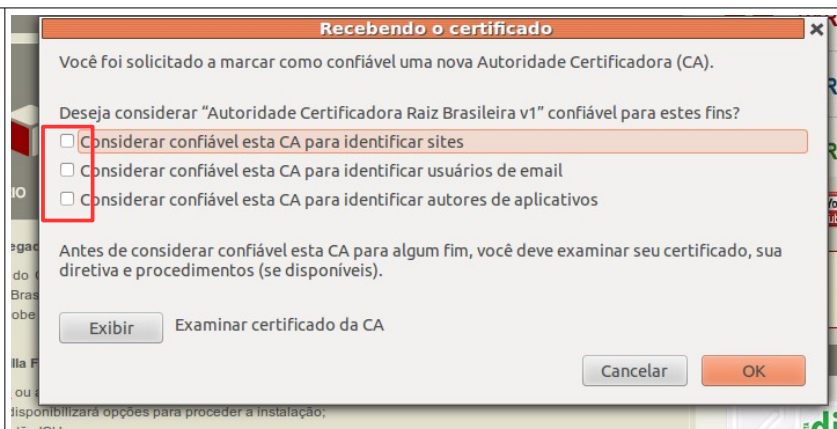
Recebendo o certificado

Você foi solicitado a marcar como confiável uma nova Autoridade Certificadora (CA).

Deseja considerar "Autoridade Certificadora Raiz Brasileira v1" confiável para estes fins?

Considerar confiável esta CA para identificar sites

Considerar confiável esta CA para identificar usuários de email

Considerar confiável esta CA para identificar autores de aplicativos

Antes de considerar confiável esta CA para algum fim, você deve examinar seu certificado, sua diretiva e procedimentos (se disponíveis).

Exibir

Examinar certificado da CA

Cancelar

OK

disponibilizará opções para proceder a instalação;